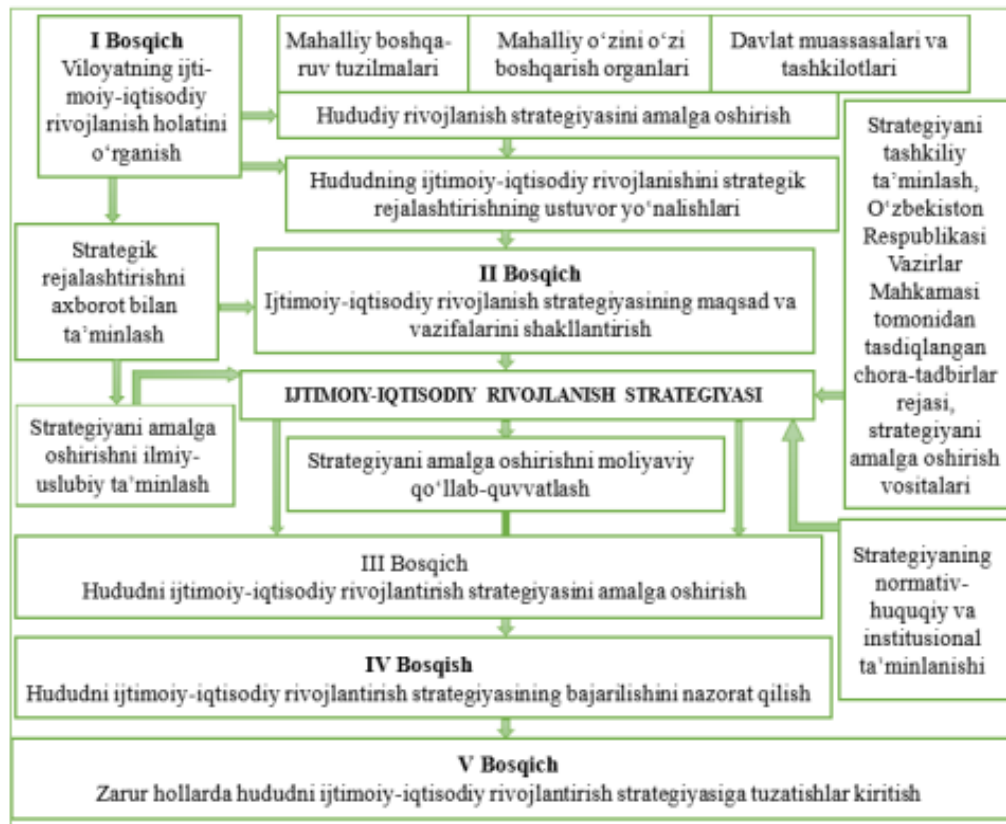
I Bosqich
Viloyatning ijtimoiy-iqtisodiy rivojlanish holatini o‘rganish

Mahalliy boshqaruv tuzilmalari

Mahalliy o‘zini o‘zi boshqarish organlari

Davlat muassasalari va tashkilotlari

Hududiy rivojlanish strategiyasini amalga oshirish

Strategiyani tashkiliy ta’minlash, O‘zbekiston Respublikasi Vazirlar Mahkamasi tomonidan tasdiqlangan chora-tadbirlar rejasi, strategiyani amalga oshirish vositalari

Hududning ijtimoiy-iqtisodiy rivojlanishini strategik rejalashtirishning ustuvor yo‘nalishlari

Strategik rejalashtirishni axborot bilan ta’minlash

II Bosqich
Ijtimoiy-iqtisodiy rivojlanish strategiyasining maqsad va vazifalarini shakllantirish

IJTIMOIY-IQTISODIY RIVOJLANISH STRATEGIYASI

Strategiyani amalga oshirishni ilmiy-uslubiy ta’minlash

Strategiyani amalga oshirishni moliyaviy qo‘llab-quvvatlash

III Bosqich
Hududni ijtimoiy-iqtisodiy rivojlantirish strategiyasini amalga oshirish

Strategiyaning normativ-huquqiy va institusional ta’minlanishi

IV Bosqish
Hududni ijtimoiy-iqtisodiy rivojlantirish strategiyasining bajarilishini nazorat qilish

V Bosqich
Zarur hollarda hududni ijtimoiy-iqtisodiy rivojlantirish strategiyasiga tuzatishlar kiritish